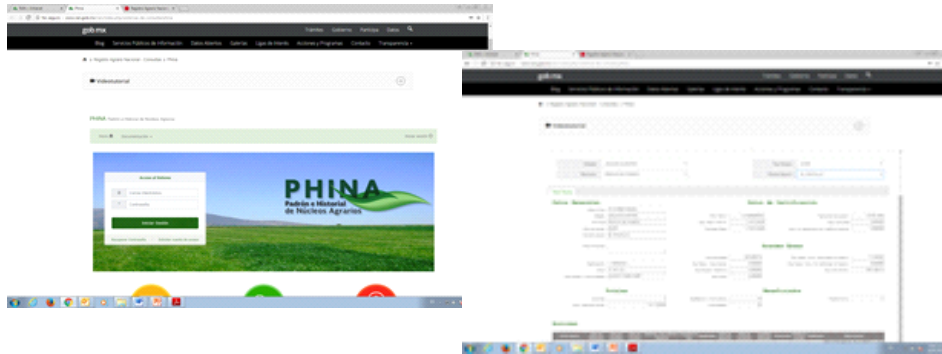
gob mx Trámites Gobierno Participa Datos

Blog Servicios Públicos de Información Datos Abiertos Galerías Ligas de Interés Acciones y Programas Contacto Transparencia

Registro Agrario Nacional Consultas PHINA

Videotutorial

PHINA Padrón e Historial de Núcleos Agrarios

Inicio Documentación Iniciar sesión

Acceso al Sistema

Iniciar Sesión

PHINA Padrón e Historial de Núcleos Agrarios

gob mx Trámites Gobierno Participa Datos

Blog Servicios Públicos de Información Datos Abiertos Galerías Ligas de Interés Acciones y Programas Contacto Transparencia

Videotutorial

Datos Generales

Datos de Certificación

Acciones Agrarias

Superficies

Núcleos

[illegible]